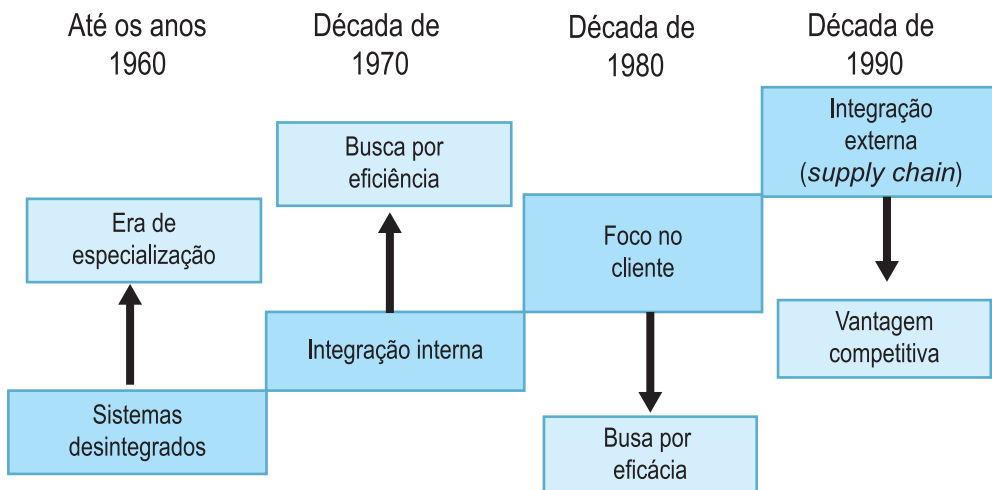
Até os anos 1960

Década de 1970

Década de 1980

Década de 1990

Integração externa (*supply chain*)

Busca por eficiência

Era de especialização

Foco no cliente

Vantagem competitiva

Integração interna

Sistemas desintegrados

Busa por eficácia